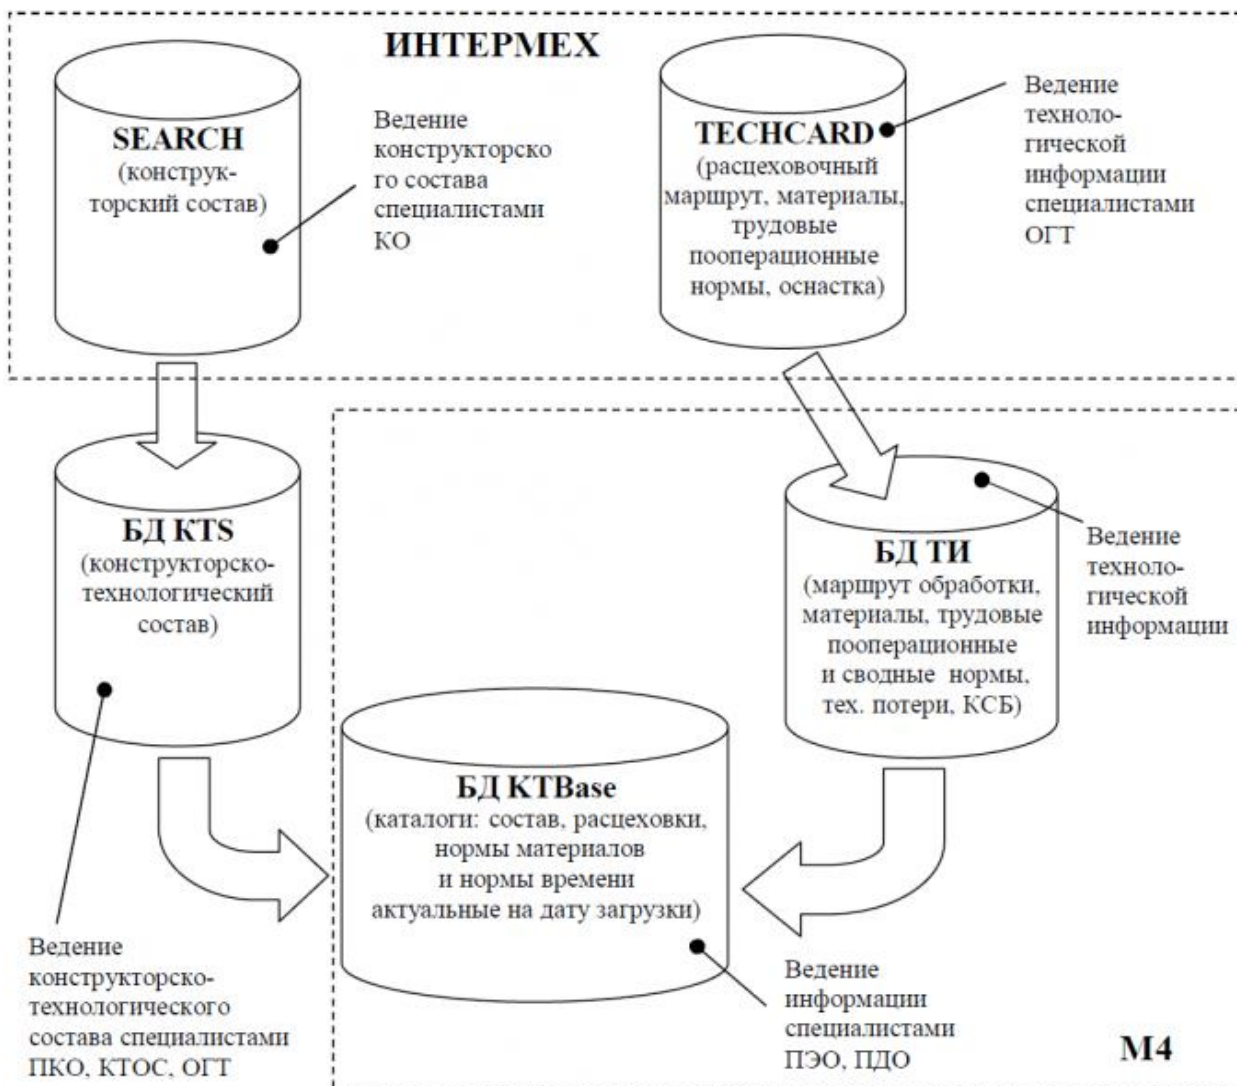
ИНТЕРМЕХ

SEARCH (конструкторский состав)

Ведение конструкторского состава специалистами КО

TECHCARD (расцеховочный маршрут, материалы, трудовые пооперационные нормы, оснастка)

Ведение технологической информации специалистами ОГТ

БД KTS (конструкторско-технологический состав)

БД ТИ (маршрут обработки, материалы, трудовые пооперационные и сводные нормы, тех. потери, КСБ)

Ведение технологической информации

БД KTBase (каталоги: состав, расцеховки, нормы материалов и нормы времени актуальные на дату загрузки)

Ведение конструкторско-технологического состава специалистами ПКО, КТОС, ОГТ

Ведение информации специалистами ПЭО, ПДО

М4